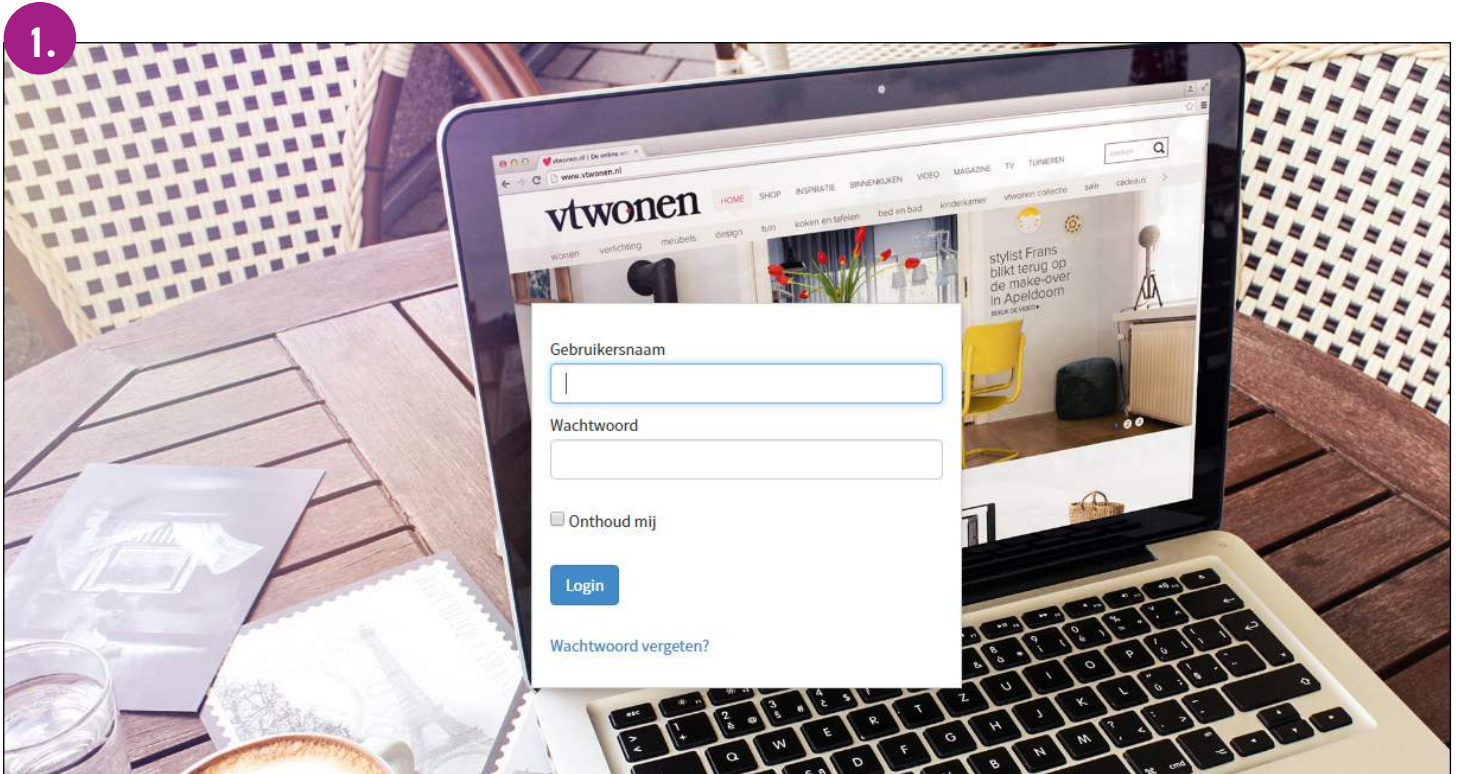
1.

vtwonen.nl | De online wo

www.vtwonen.nl

zoeken

vtwonen

HOME SHOP INSPIRATIE BINNENKIJKEN VIDEO MAGAZINE TV TUINIEREN

wonen verlichting meubels design tuin koken en tafelen bed en bad kinderkamer vtwonen collectie sale cadeaus

stylist Frans blikt terug op de make-over in Apeldoorn

BEKIJK DE VIDEO ▸

Gebruikersnaam

Wachtwoord

Onthoud mij

Login

Wachtwoord vergeten?